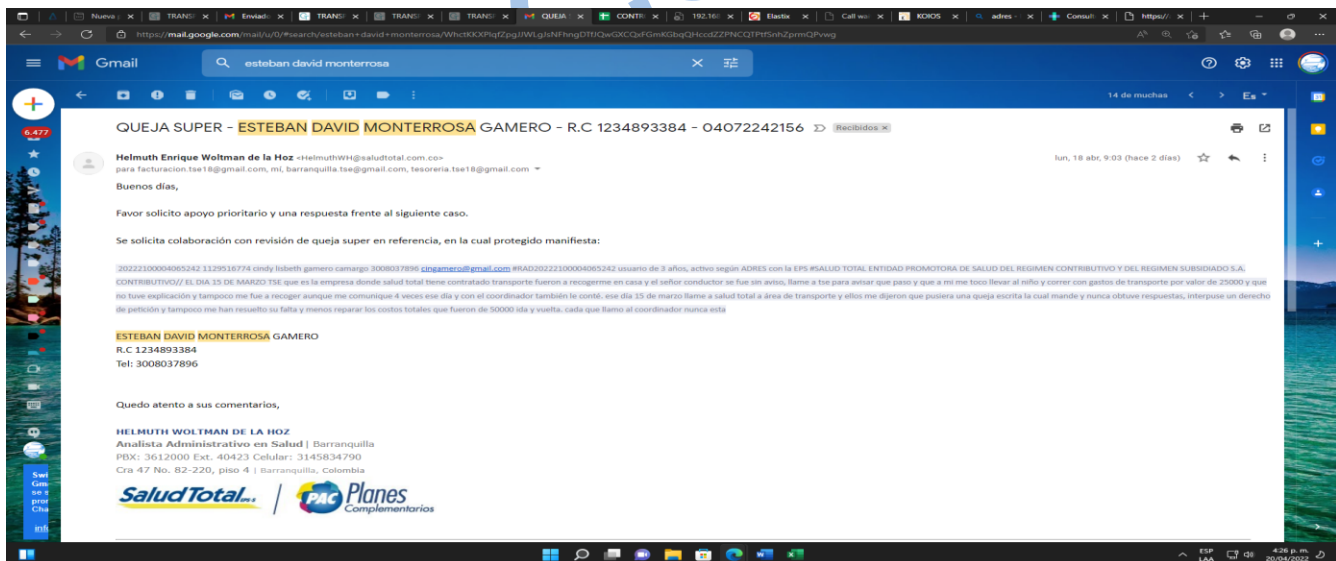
Nueva | TRANS | Enviado | TRANS | TRANS | TRANS | QUEJA | CONTR | 192.168 | Elastix | Call wa | KOIOS | adres | Consult | https://

https://mail.google.com/mail/u/0/#search/esteban+david+monterrosa/WhctKKXPlqfZpgJWLgJsNFhngDTfJQwGXCQxFGmKGbqQHcdZZPNCQTPtfSnhZprmQPvwg

Gmail esteban david monterrosa

6.477

14 de muchas Es

QUEJA SUPER - ESTEBAN DAVID MONTERROSA GAMERO - R.C 1234893384 - 04072242156 Recibidos ×

Helmuth Enrique Woltman de la Hoz <HelmuthWH@saludtotal.com.co>
para facturacion.tse18@gmail.com, mí, barranquilla.tse@gmail.com, tesoreria.tse18@gmail.com

lun, 18 abr, 9:03 (hace 2 días)

Buenos días,

Favor solicito apoyo prioritario y una respuesta frente al siguiente caso.

Se solicita colaboración con revisión de queja super en referencia, en la cual protegido manifiesta:

20222100004065242 1129516774 cindy lisbeth gamero camargo 3008037896 cingamero@gmail.com #RAD20222100004065242 usuario de 3 años, activo según ADRES con la EPS #SALUD TOTAL ENTIDAD PROMOTORA DE SALUD DEL REGIMEN CONTRIBUTIVO Y DEL REGIMEN SUBSIDIADO S.A. CONTRIBUTIVO// EL DIA 15 DE MARZO TSE que es la empresa donde salud total tiene contratado transporte fueron a recogerme en casa y el señor conductor se fue sin aviso, llame a tse para avisar que paso y que a mi me toco llevar al niño y correr con gastos de transporte por valor de 25000 y que no tuve explicación y tampoco me fue a recoger aunque me comunique 4 veces ese día y con el coordinador también le conté. ese día 15 de marzo llame a salud total a área de transporte y ellos me dijeron que pusiera una queja escrita la cual mande y nunca obtuve respuestas, interpuse un derecho de petición y tampoco me han resuelto su falta y menos reparar los costos totales que fueron de 50000 ida y vuelta. cada que llamo al coordinador nunca esta

ESTEBAN DAVID MONTERROSA GAMERO
R.C 1234893384
Tel: 3008037896

Quedo atento a sus comentarios,

HELMUTH WOLTMAN DE LA HOZ
Analista Administrativo en Salud | Barranquilla
PBX: 3612000 Ext. 40423 Celular: 3145834790
Cra 47 No. 82-220, piso 4 | Barranquilla, Colombia

SaludTotal | PAC Planes Complementarios

ESP LAA 4:26 p. m. 20/04/2022